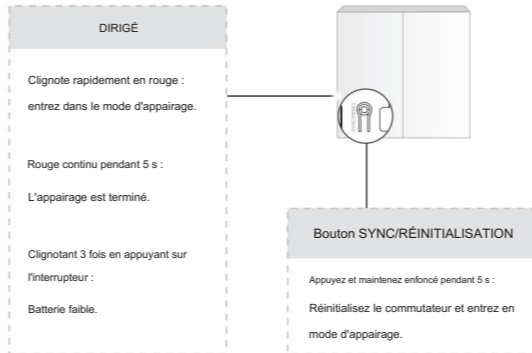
DIRIGÉ

Clignote rapidement en rouge : entrez dans le mode d'appairage.

Rouge continu pendant 5 s :

L'appairage est terminé.

Clignotant 3 fois en appuyant sur l'interrupteur :

Batterie faible.

Bouton SYNC/RÉINITIALISATION

Appuyez et maintenez enfoncé pendant 5 s :

Réinitialisez le commutateur et entrez en mode d'appairage.